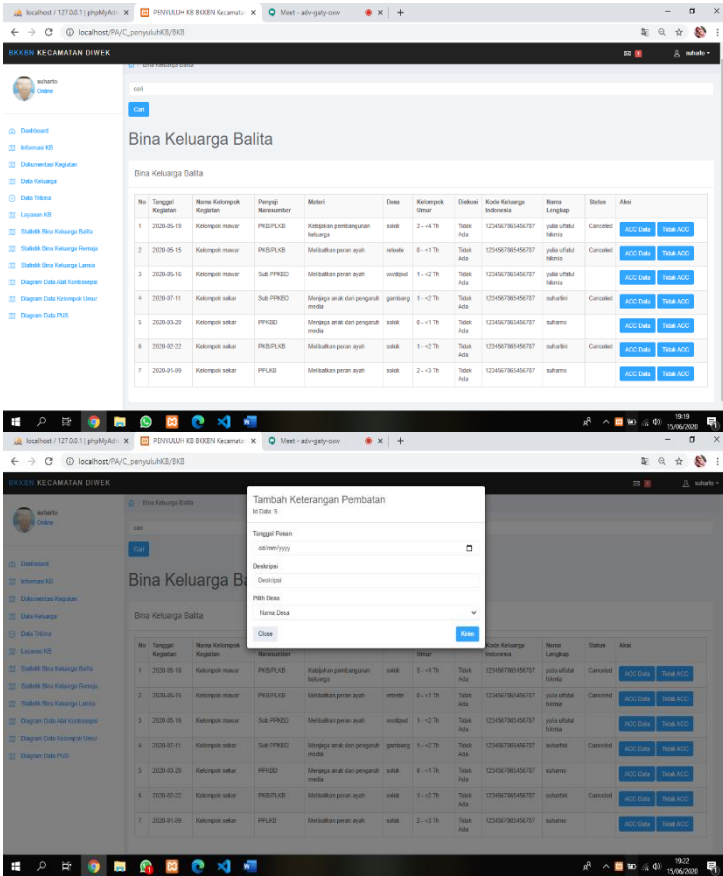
localhost / 127.0.0.1 | phpMyAdmin × | PENYULUH KB BKKBN Kecamatan × | Meet - adv-gaty-oxw × | +

localhost/PA/C_penyuluhKB/BKB

BKKBN KECAMATAN DIWEK

suharto
Online

Dashboard
Informasi KB
Dokumentasi Kegiatan
Data Keluarga
Data Tribina
Layanan KB
Statistik Bina Keluarga Balita
Statistik Bina Keluarga Remaja
Statistik Bina Keluarga Lansia
Diagram Data Alat Kontrasepsi
Diagram Data Kelompok Umur
Diagram Data PUS

Bina Keluarga Balita

cari

Cari

Bina Keluarga Balita

Bina Keluarga Balita

| No | Tanggal Kegiatan | Nama Kelompok Kegiatan | Penyaji Narasumber | Materi | Desa | Kelompok Umur | Diskusi | Kode Keluarga Indonesia | Nama Lengkap | Status | Aksi |
|---|---|---|---|---|---|---|---|---|---|---|---|
| 1 | 2020-05-19 | Kelompok mawar | PKB/PLKB | Kebijakan pembangunan keluarga | sukk | 3 - <4 Th | Tidak Ada | 1234567865456787 | yulia ulfatul hikmia | Canceled | ACC Data Tidak ACC |
| 2 | 2020-05-15 | Kelompok mawar | PKB/PLKB | Melibatkan peran ayah | selvele | 0 - <1 Th | Tidak Ada | 1234567865456787 | yulia ulfatul hikmia | Canceled | ACC Data Tidak ACC |
| 3 | 2020-05-16 | Kelompok mawar | Sub PPKBD | Melibatkan peran ayah | wvdzpvd | 1 - <2 Th | Tidak Ada | 1234567865456787 | yulia ulfatul hikmia | | ACC Data Tidak ACC |
| 4 | 2020-07-11 | Kelompok sekar | Sub PPKBD | Menjaga anak dari pengaruh media | gambang | 1 - <2 Th | Tidak Ada | 1234567865456787 | suhartini | Canceled | ACC Data Tidak ACC |
| 5 | 2020-03-20 | Kelompok sekar | PPKBD | Menjaga anak dari pengaruh media | sukk | 0 - <1 Th | Tidak Ada | 1234567865456787 | suharno | | ACC Data Tidak ACC |
| 6 | 2020-02-22 | Kelompok sekar | PKB/PLKB | Melibatkan peran ayah | sukk | 1 - <2 Th | Tidak Ada | 1234567865456787 | suhartini | Canceled | ACC Data Tidak ACC |
| 7 | 2020-01-09 | Kelompok sekar | PPLKB | Melibatkan peran ayah | sukk | 2 - <3 Th | Tidak Ada | 1234567865456787 | suharno | | ACC Data Tidak ACC |

19:19
15/06/2020

Tambah Keterangan Pembatan
Id Data: 5

Tanggal Pesan
dd/mm/yyyy

Deskripsi
Deskripsi

Pilih Desa
Nama Desa

Close
Kirim

19:22
15/06/2020